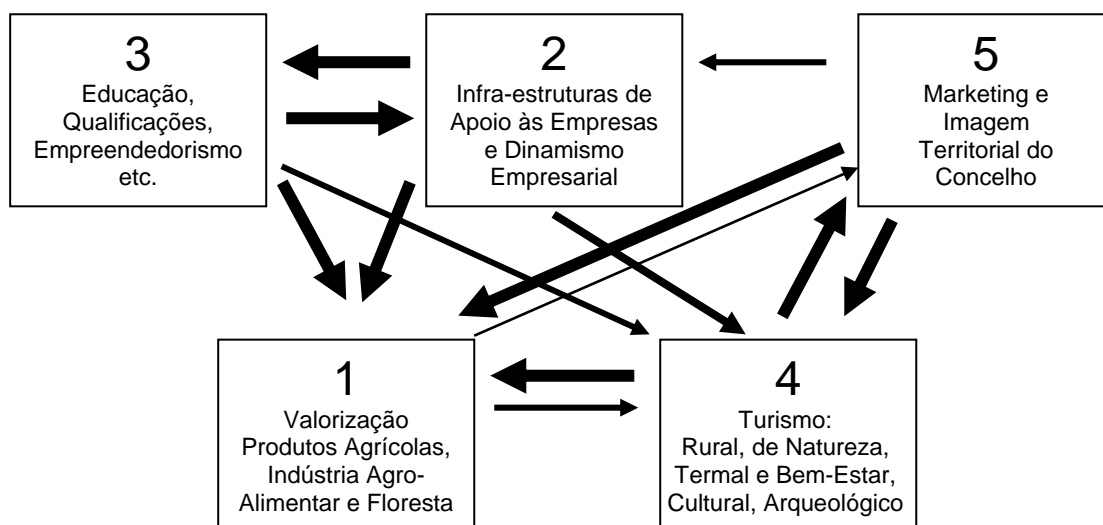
3
Educação, Qualificações, Empreendedorismo etc.

2
Infra-estruturas de Apoio às Empresas e Dinamismo Empresarial

5
Marketing e Imagem Territorial do Concelho

1
Valorização Produtos Agrícolas, Indústria Agro-Alimentar e Floresta

4
Turismo: Rural, de Natureza, Termal e Bem-Estar, Cultural, Arqueológico